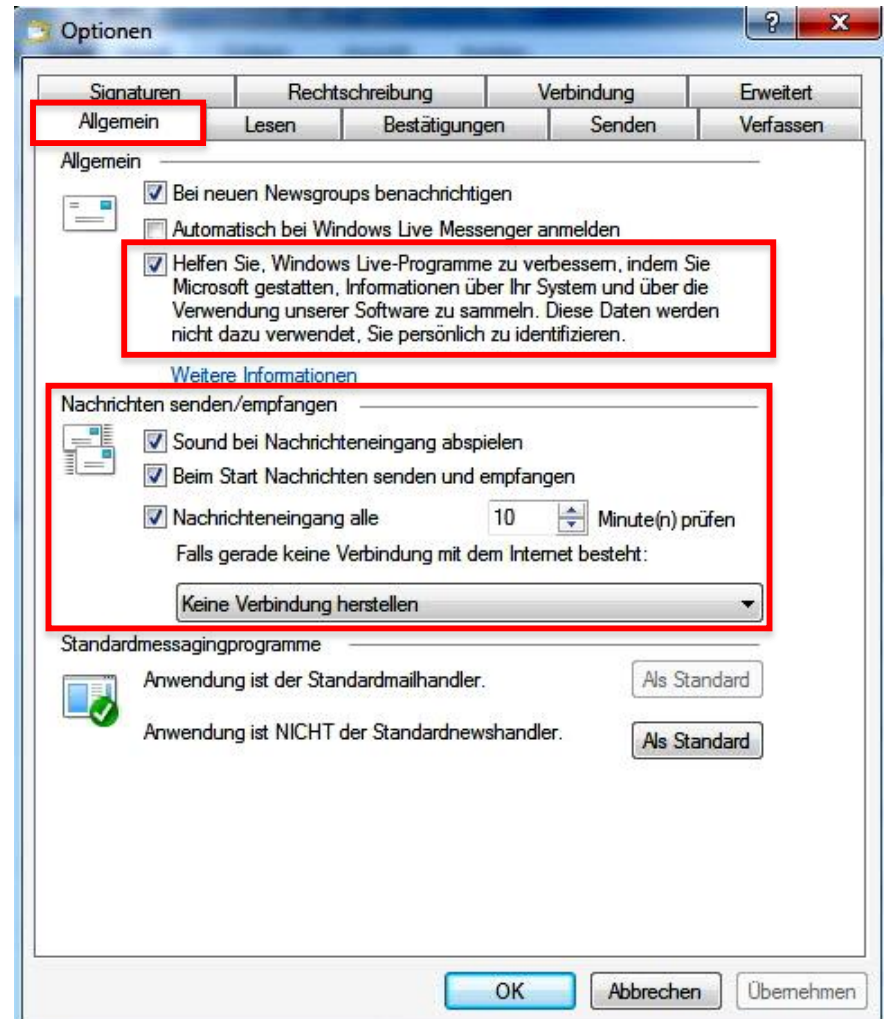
Optionen

?

X

Signaturen | Rechtschreibung | Verbindung | Erweitert

Allgemein | Lesen | Bestätigungen | Senden | Verfassen

Allgemein

Bei neuen Newsgroups benachrichtigen

Automatisch bei Windows Live Messenger anmelden

Helfen Sie, Windows Live-Programme zu verbessern, indem Sie Microsoft gestatten, Informationen über Ihr System und über die Verwendung unserer Software zu sammeln. Diese Daten werden nicht dazu verwendet, Sie persönlich zu identifizieren.

Weitere Informationen

Nachrichten senden/empfangen

Sound bei Nachrichteneingang abspielen

Beim Start Nachrichten senden und empfangen

Nachrichteneingang alle 10 Minute(n) prüfen

Falls gerade keine Verbindung mit dem Internet besteht:

Keine Verbindung herstellen

Standardmessagingprogramme

Anwendung ist der Standardmailhandler.

Als Standard

Anwendung ist NICHT der Standardnewshandler.

Als Standard

OK

Abbrechen

Übernehmen